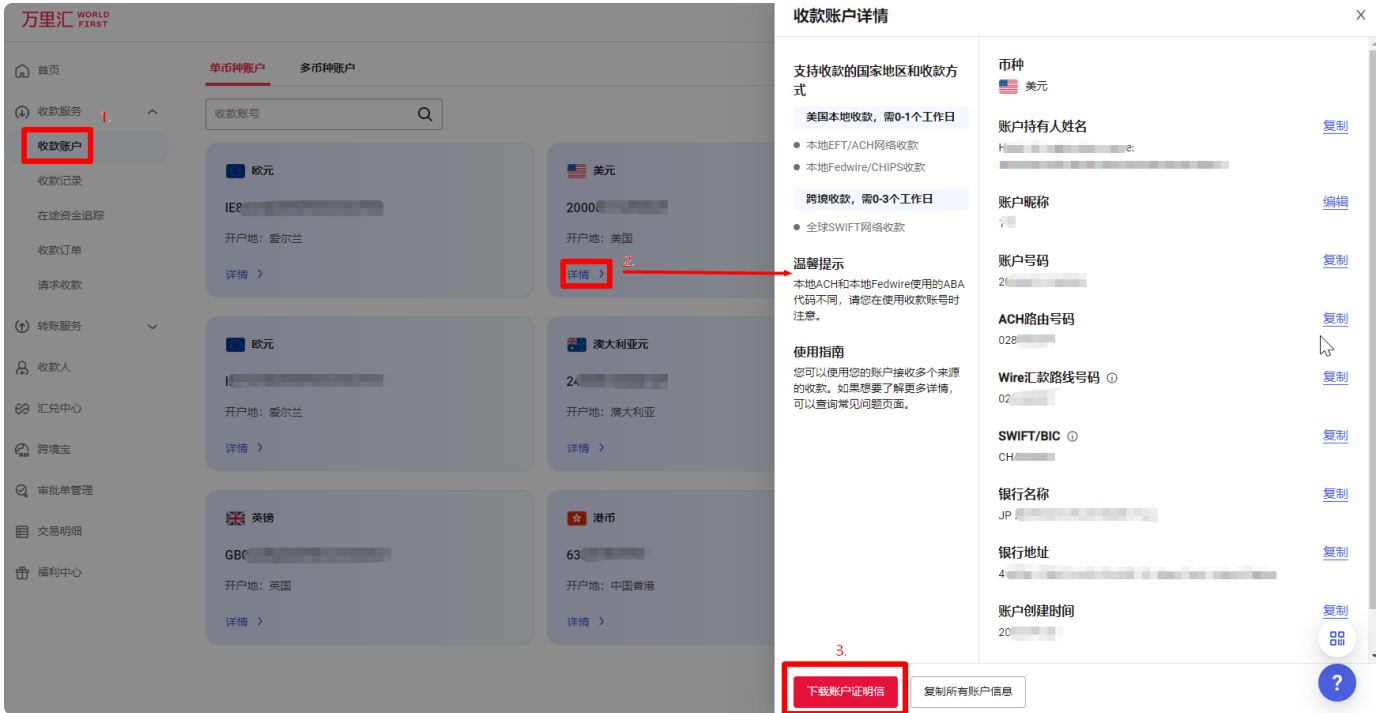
万里汇 WORLD FIRST

首页
收款服务
1.
收款账户
收款记录
在途资金追踪
收款订单
请求收款
转账服务
收款人
汇兑中心
跨境宝
审批单管理
交易明细
福利中心

单币种账户
多币种账户
收款账号

欧元
IE8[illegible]
开户地：爱尔兰
详情 >

美元
2000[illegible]
开户地：美国
详情 >
2.

欧元
I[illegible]
开户地：爱尔兰
详情 >

澳大利亚元
24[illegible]
开户地：澳大利亚
详情 >

英镑
GB0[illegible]
开户地：英国
详情 >

港币
63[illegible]
开户地：中国香港
详情 >

收款账户详情

支持收款的国家地区和收款方式
美国本地收款，需0-1个工作日
本地EFT/ACH网络收款
本地Fedwire/CHIPS收款
跨境收款，需0-3个工作日
全球SWIFT网络收款

温馨提示
本地ACH和本地Fedwire使用的ABA代码不同，请您在使用收款账号时注意。

使用指南
您可以使用您的账户接收多个来源的收款。如果想要了解更多详情，可以查询常见问题页面。

币种
美元

账户持有人姓名
复制
H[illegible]e:
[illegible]

账户昵称
编辑
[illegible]

账户号码
复制
2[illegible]

ACH路由号码
复制
028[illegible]

Wire汇款路线号码
复制
02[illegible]

SWIFT/BIC
复制
CH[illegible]

银行名称
复制
JP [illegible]

银行地址
复制
4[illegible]

账户创建时间
复制
20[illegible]

3.
下载账户证明信
复制所有账户信息